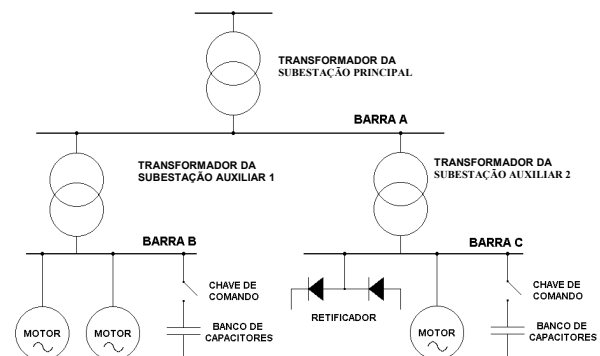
TRANSFORMADOR DA SUBESTAÇÃO PRINCIPAL

BARRA A

TRANSFORMADOR DA SUBESTAÇÃO AUXILIAR 1

TRANSFORMADOR DA SUBESTAÇÃO AUXILIAR 2

BARRA B

BARRA C

CHAVE DE COMANDO

CHAVE DE COMANDO

MOTOR

MOTOR

BANCO DE CAPACITORES

RETIFICADOR

MOTOR

BANCO DE CAPACITORES